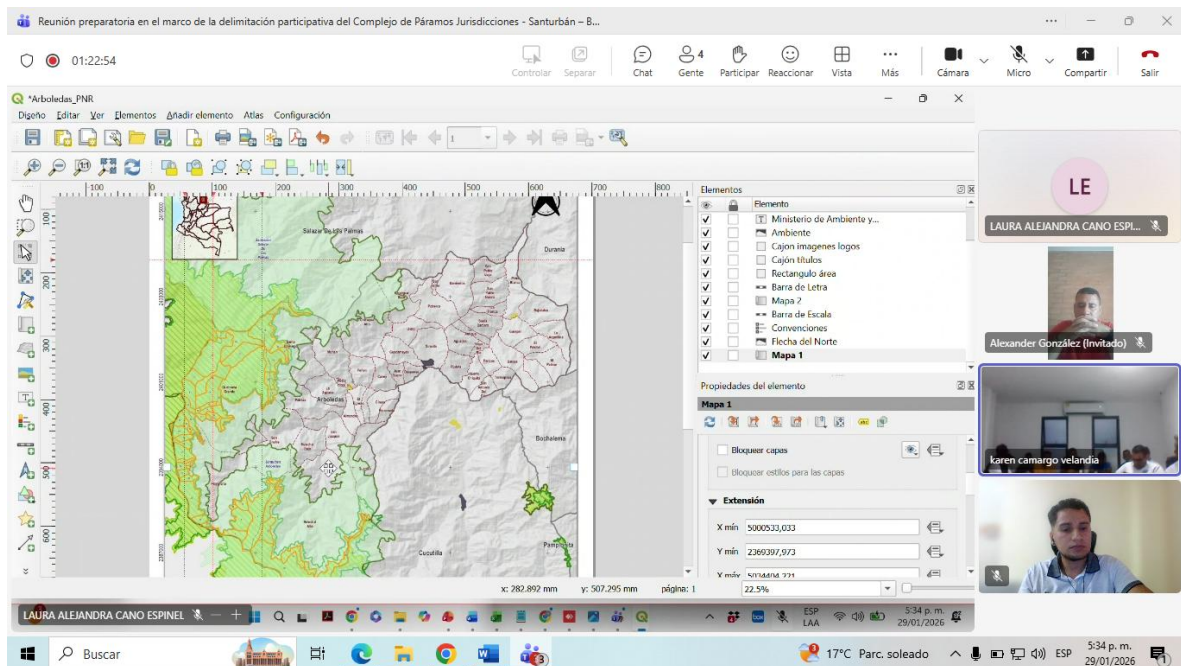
Reunión preparatoria en el marco de la delimitación participativa del Complejo de Páramos Jurisdicciones - Santurbán – B...

01:22:54

Controlar Separar Chat 4 Gente Participar Reaccionar Vista Más Cámara Micro Compartir Salir

*Arboledas_PNR

Diseño Editar Ver Elementos Añadir elemento Atlas Configuración

1

-100 0 100 200 300 400 500 600 700 800

Salazar de las Palmas

Durania

Arboledas

Bochalema

Cucutilla

Pamplonita

Elementos

Elemento

Ministerio de Ambiente y...

Ambiente

Cajon imagenes logos

Cajón títulos

Rectangulo área

Barra de Letra

Mapa 2

Barra de Escala

Convenciones

Flecha del Norte

Mapa 1

Propiedades del elemento

Mapa 1

Bloquear capas

Bloquear estilos para las capas

Extensión

X mín 5000533,033

Y mín 2369397,973

X máx 5034404,221

x: 282.892 mm y: 507.295 mm página: 1 22.5%

LE

LAURA ALEJANDRA CANO ESPI...

Alexander González (Invitado)

karen camargo velandia

LAURA ALEJANDRA CANO ESPINEL

ESP LAA 5:34 p. m. 29/01/2026

Buscar

17°C Parc. soleado ESP 5:34 p. m. 29/01/2026